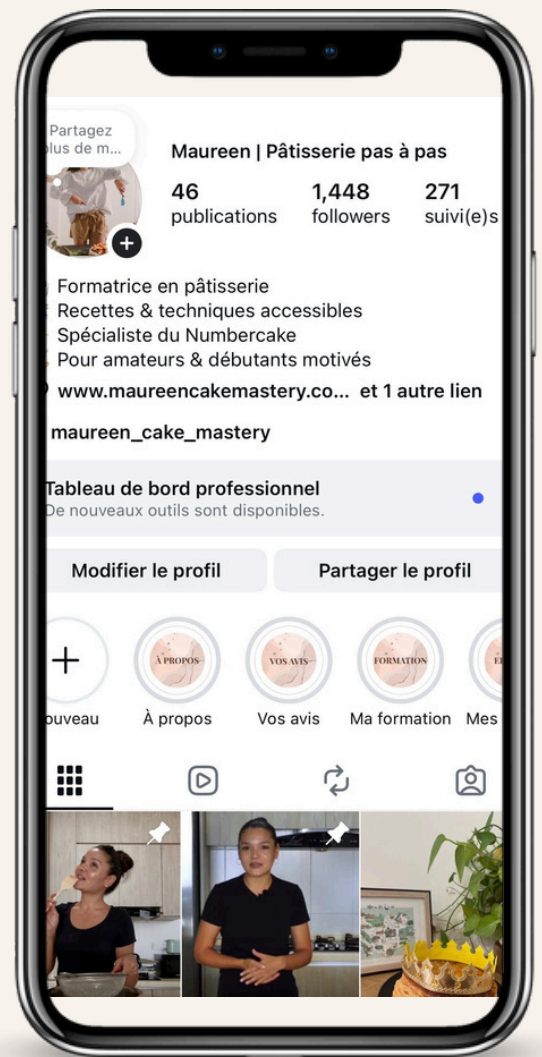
Partagez lus de m...

Maureen | Pâtisserie pas à pas

46 publications
1,448 followers
271 suivi(e)s

Formatrice en pâtisserie
Recettes & techniques accessibles
Spécialiste du Numbercake
Pour amateurs & débutants motivés
www.maureencakemastery.co... et 1 autre lien

maureen_cake_mastery

Tableau de bord professionnel
De nouveaux outils sont disponibles.

Modifier le profil
Partager le profil

ouveau
À PROPOS
À propos
VOS AVIS
Vos avis
FORMATION
Ma formation
Mes